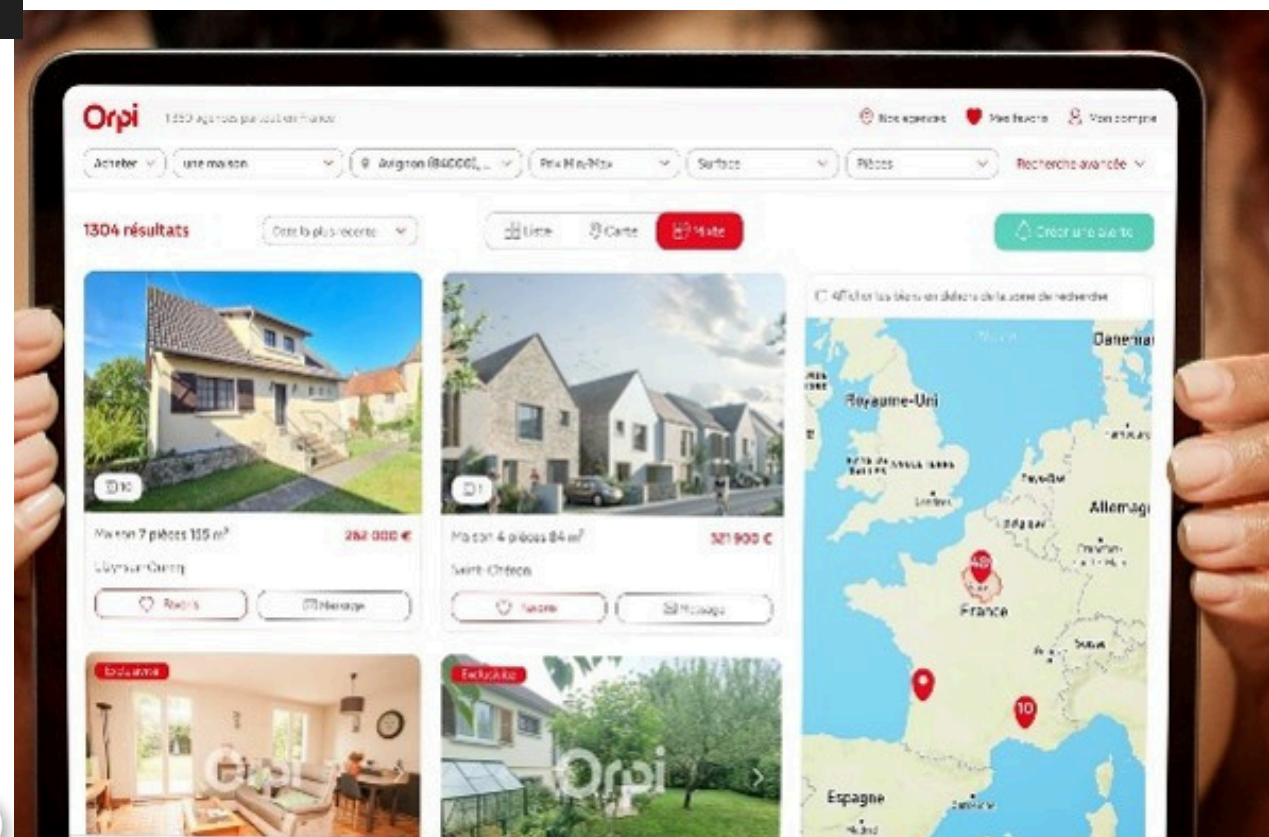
Orpi 1 350 agences partout en France

Nos agences Mes favoris Mon compte

Acheter | une maison | Avignon (84000), ... | Prix Min/Max | Surface | Pièces | Recherche avancée

1304 résultats | Date la plus récente | Liste | Carte | Mixte | Créer une alerte

10
Maison 7 pièces 155 m² 262 000 €
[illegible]
Favoris | Message

1
Maison 4 pièces 84 m² 321 900 €
Saint-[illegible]
Favoris | Message

Exclusivité
Orpi

Exclusivité
Orpi

Afficher les biens en dehors de la zone de recherche

Royaume-Uni
Danemark
Allemagne
France
10
Espagne